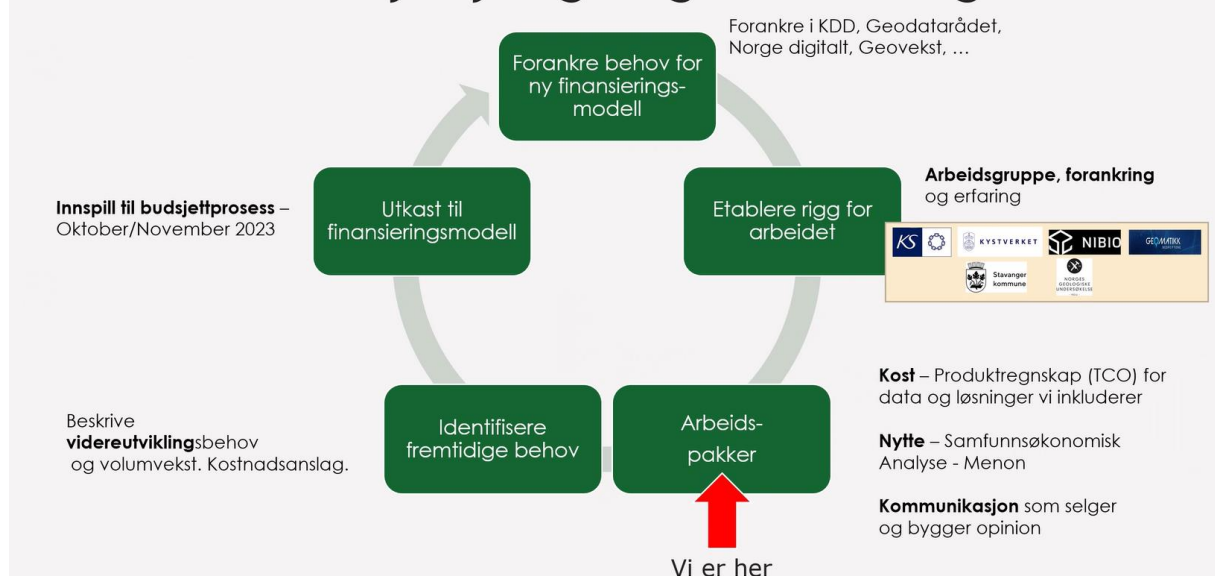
Forankre behov for ny finansieringsmodell

Forankre i KDD, Geodatarådet, Norge digitalt, Geovekst, ...

Etablere rigg for arbeidet

**Arbeidsgruppe, forankring** og erfaring

KS KYSTVERKET NIBIO GEOMATIKK

Stavanger kommune

NORGES GEOLOGISKE UNDERSØKELSE

Arbeids-pakker

**Kost** – Produktregnskap (TCO) for data og løsninger vi inkluderer

**Nytte** – Samfunnsøkonomisk Analyse - Menon

**Kommunikasjon** som selger og bygger opinion

Vi er her

Identifisere fremtidige behov

Beskrive **videreutviklings**behov og volumvekst. Kostnadsanslag.

Utkast til finansieringsmodell

**Innspill til budsjettprosess** – Oktober/November 2023